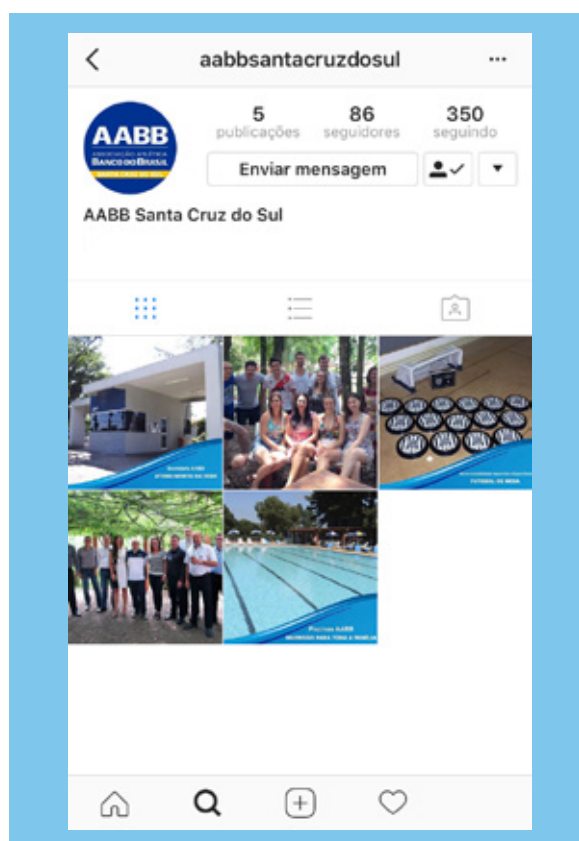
<

aabbsantacruzdosul

...

AABB
ASSOCIAÇÃO ATLÉTICA
BANCO DO BRASIL
SANTA CRUZ DO SUL

5
publicações

86
seguidores

350
seguindo

Enviar mensagem

AABB Santa Cruz do Sul

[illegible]

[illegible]

FUTEBOL DE MESA

Piscinas AABB
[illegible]